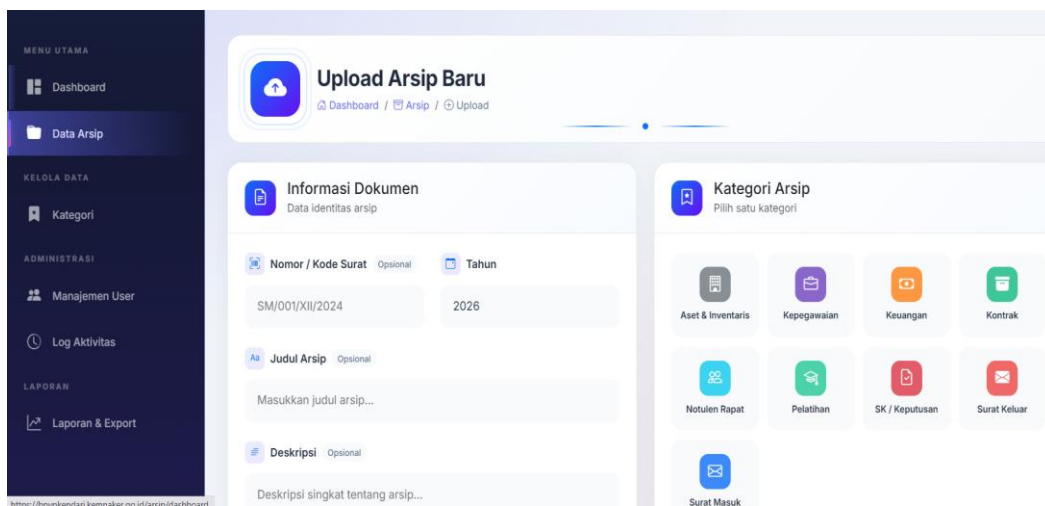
MENU UTAMA

Dashboard

Data Arsip

KELOLA DATA

Kategori

ADMINISTRASI

Manajemen User

Log Aktivitas

LAPORAN

Laporan & Export

https://bpvpkendari.kemnaker.go.id/arsip/dashboard

Upload Arsip Baru

Dashboard / Arsip / Upload

Informasi Dokumen
Data identitas arsip

Nomor / Kode Surat Opsional

SM/001/XII/2024

Tahun

2026

Judul Arsip Opsional

Masukkan judul arsip...

Deskripsi Opsional

Deskripsi singkat tentang arsip...

Kategori Arsip
Pilih satu kategori

Aset & Inventaris

Kepegawaian

Keuangan

Kontrak

Notulen Rapat

Pelatihan

SK / Keputusan

Surat Keluar

Surat Masuk